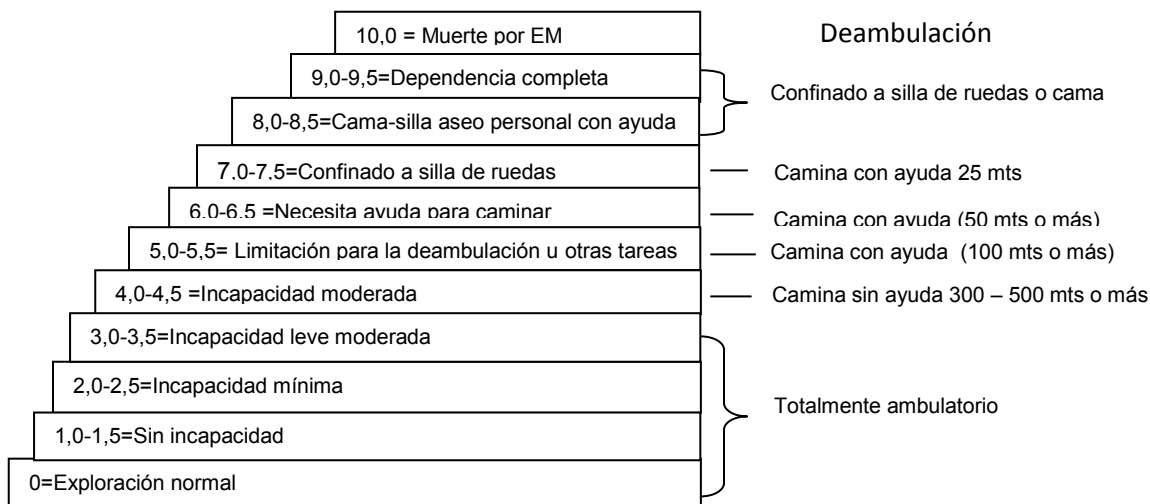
10,0 = Muerte por EM

Deambulación

9,0-9,5=Dependencia completa

Confinado a silla de ruedas o cama

8,0-8,5=Cama-silla aseo personal con ayuda

7,0-7,5=Confinado a silla de ruedas

Camina con ayuda 25 mts

6,0-6,5 =Necesita ayuda para caminar

Camina con ayuda (50 mts o más)

5,0-5,5= Limitación para la deambulación u otras tareas

Camina con ayuda (100 mts o más)

4,0-4,5 =Incapacidad moderada

Camina sin ayuda 300 – 500 mts o más

3,0-3,5=Incapacidad leve moderada

2,0-2,5=Incapacidad mínima

Totalmente ambulatorio

1,0-1,5=Sin incapacidad

0=Exploración normal